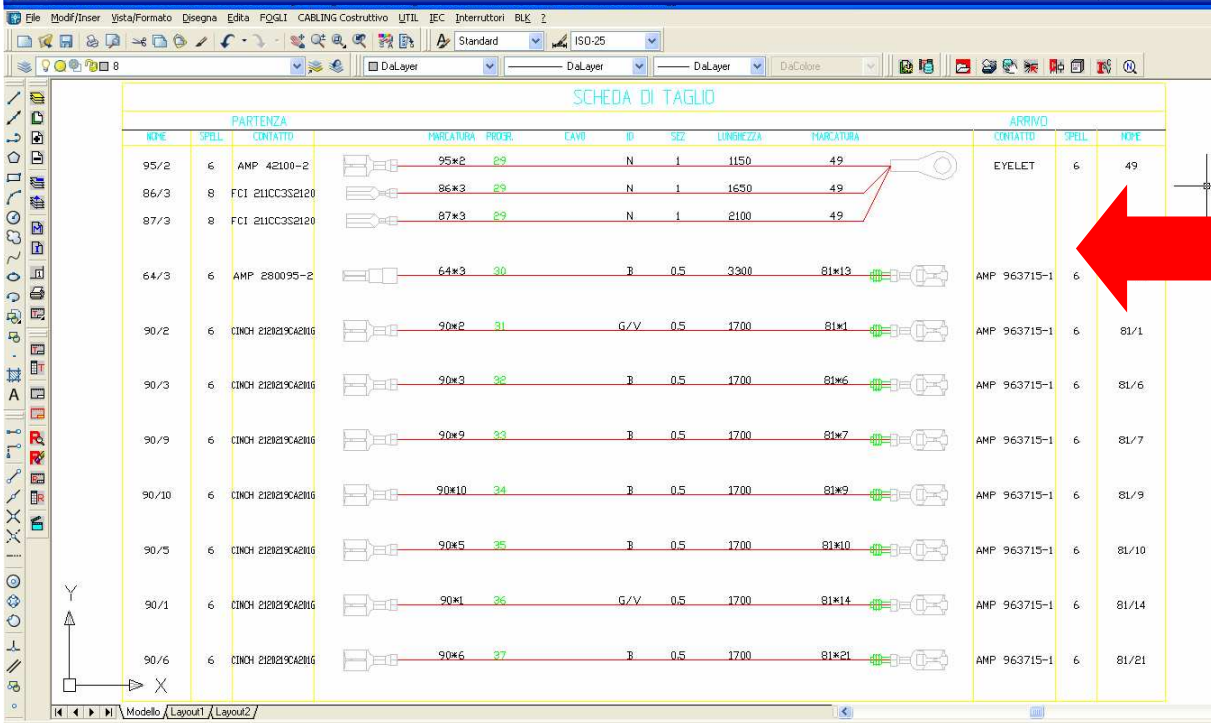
File Modif/Inser Vista/Formato Disegna Edita FOGLI CABLING Costruttivo UTIL IEC Interruttori BLK ?

Standard ISO-25

8 DaLayer DaLayer DaLayer DaColore

SCHEDA DI TAGLIO

PARTENZA

ARRIVO

| NOME | SPELL | CONTATTO | MARCATURA | PROGR. | CAVO | ID | SEZ | LUNGHEZZA | MARCATURA | CONTATTO | SPELL | NOME |
|---|---|---|---|---|---|---|---|---|---|---|---|---|
| 95/2 | 6 | AMP 42100-2 | 95*2 | 29 | | N | 1 | 1150 | 49 | EYELET | 6 | 49 |
| 86/3 | 8 | FCI 211CC3S2120 | 86*3 | 29 | | N | 1 | 1650 | 49 | | | |
| 87/3 | 8 | FCI 211CC3S2120 | 87*3 | 29 | | N | 1 | 2100 | 49 | | | |
| 64/3 | 6 | AMP 280095-2 | 64*3 | 30 | | B | 0.5 | 3300 | 81*13 | AMP 963715-1 | 6 | |
| 90/2 | 6 | CINCH 212021912CA2016 | 90*2 | 31 | | G/V | 0.5 | 1700 | 81*1 | AMP 963715-1 | 6 | 81/1 |
| 90/3 | 6 | CINCH 212021912CA2016 | 90*3 | 32 | | B | 0.5 | 1700 | 81*6 | AMP 963715-1 | 6 | 81/6 |
| 90/9 | 6 | CINCH 212021912CA2016 | 90*9 | 33 | | B | 0.5 | 1700 | 81*7 | AMP 963715-1 | 6 | 81/7 |
| 90/10 | 6 | CINCH 212021912CA2016 | 90*10 | 34 | | B | 0.5 | 1700 | 81*9 | AMP 963715-1 | 6 | 81/9 |
| 90/5 | 6 | CINCH 212021912CA2016 | 90*5 | 35 | | B | 0.5 | 1700 | 81*10 | AMP 963715-1 | 6 | 81/10 |
| 90/1 | 6 | CINCH 212021912CA2016 | 90*1 | 36 | | G/V | 0.5 | 1700 | 81*14 | AMP 963715-1 | 6 | 81/14 |
| 90/6 | 6 | CINCH 212021912CA2016 | 90*6 | 37 | | B | 0.5 | 1700 | 81*21 | AMP 963715-1 | 6 | 81/21 |

Y
X

Modello Layout1 Layout2